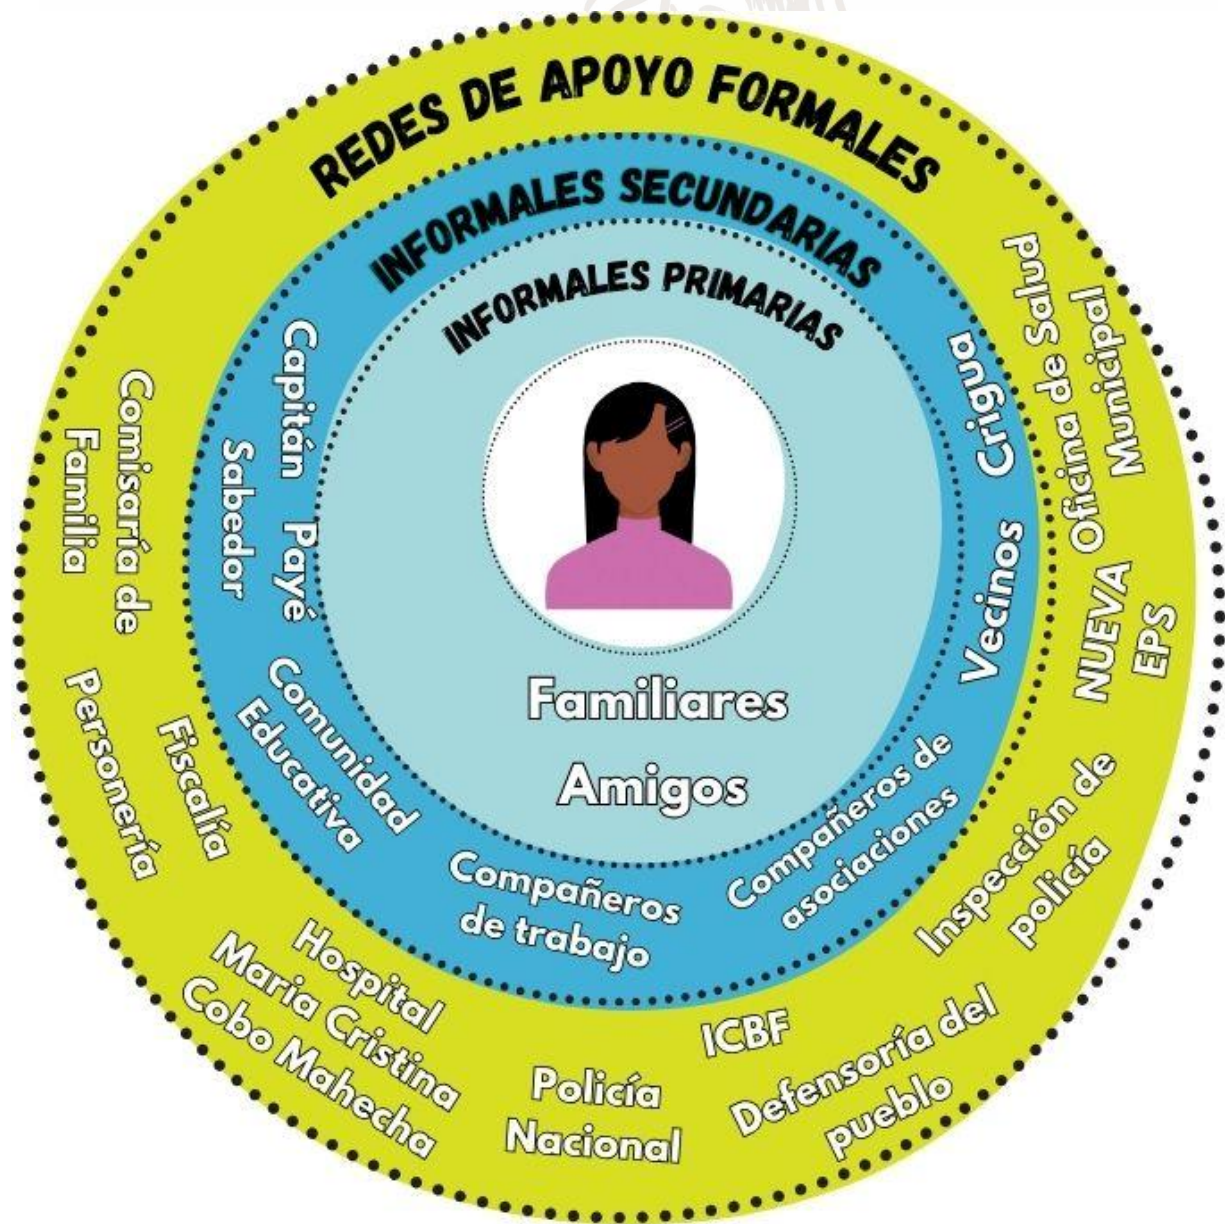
REDES DE APOYO FORMALES

INFORMALES SECUNDARIAS

INFORMALES PRIMARIAS

Familiares

Amigos

Capitán Payé

Sabedor

Comunidad Educativa

Compañeros de trabajo

Compañeros de asociaciones

Vecinos

Crigua

Comisaría de Familia

Personería

Fiscalía

Hospital Maria Cristina Cobo Mahecha

Policía Nacional

ICBF

Defensoría del pueblo

Inspección de policía

NUEVA EPS

Oficina de Salud Municipal